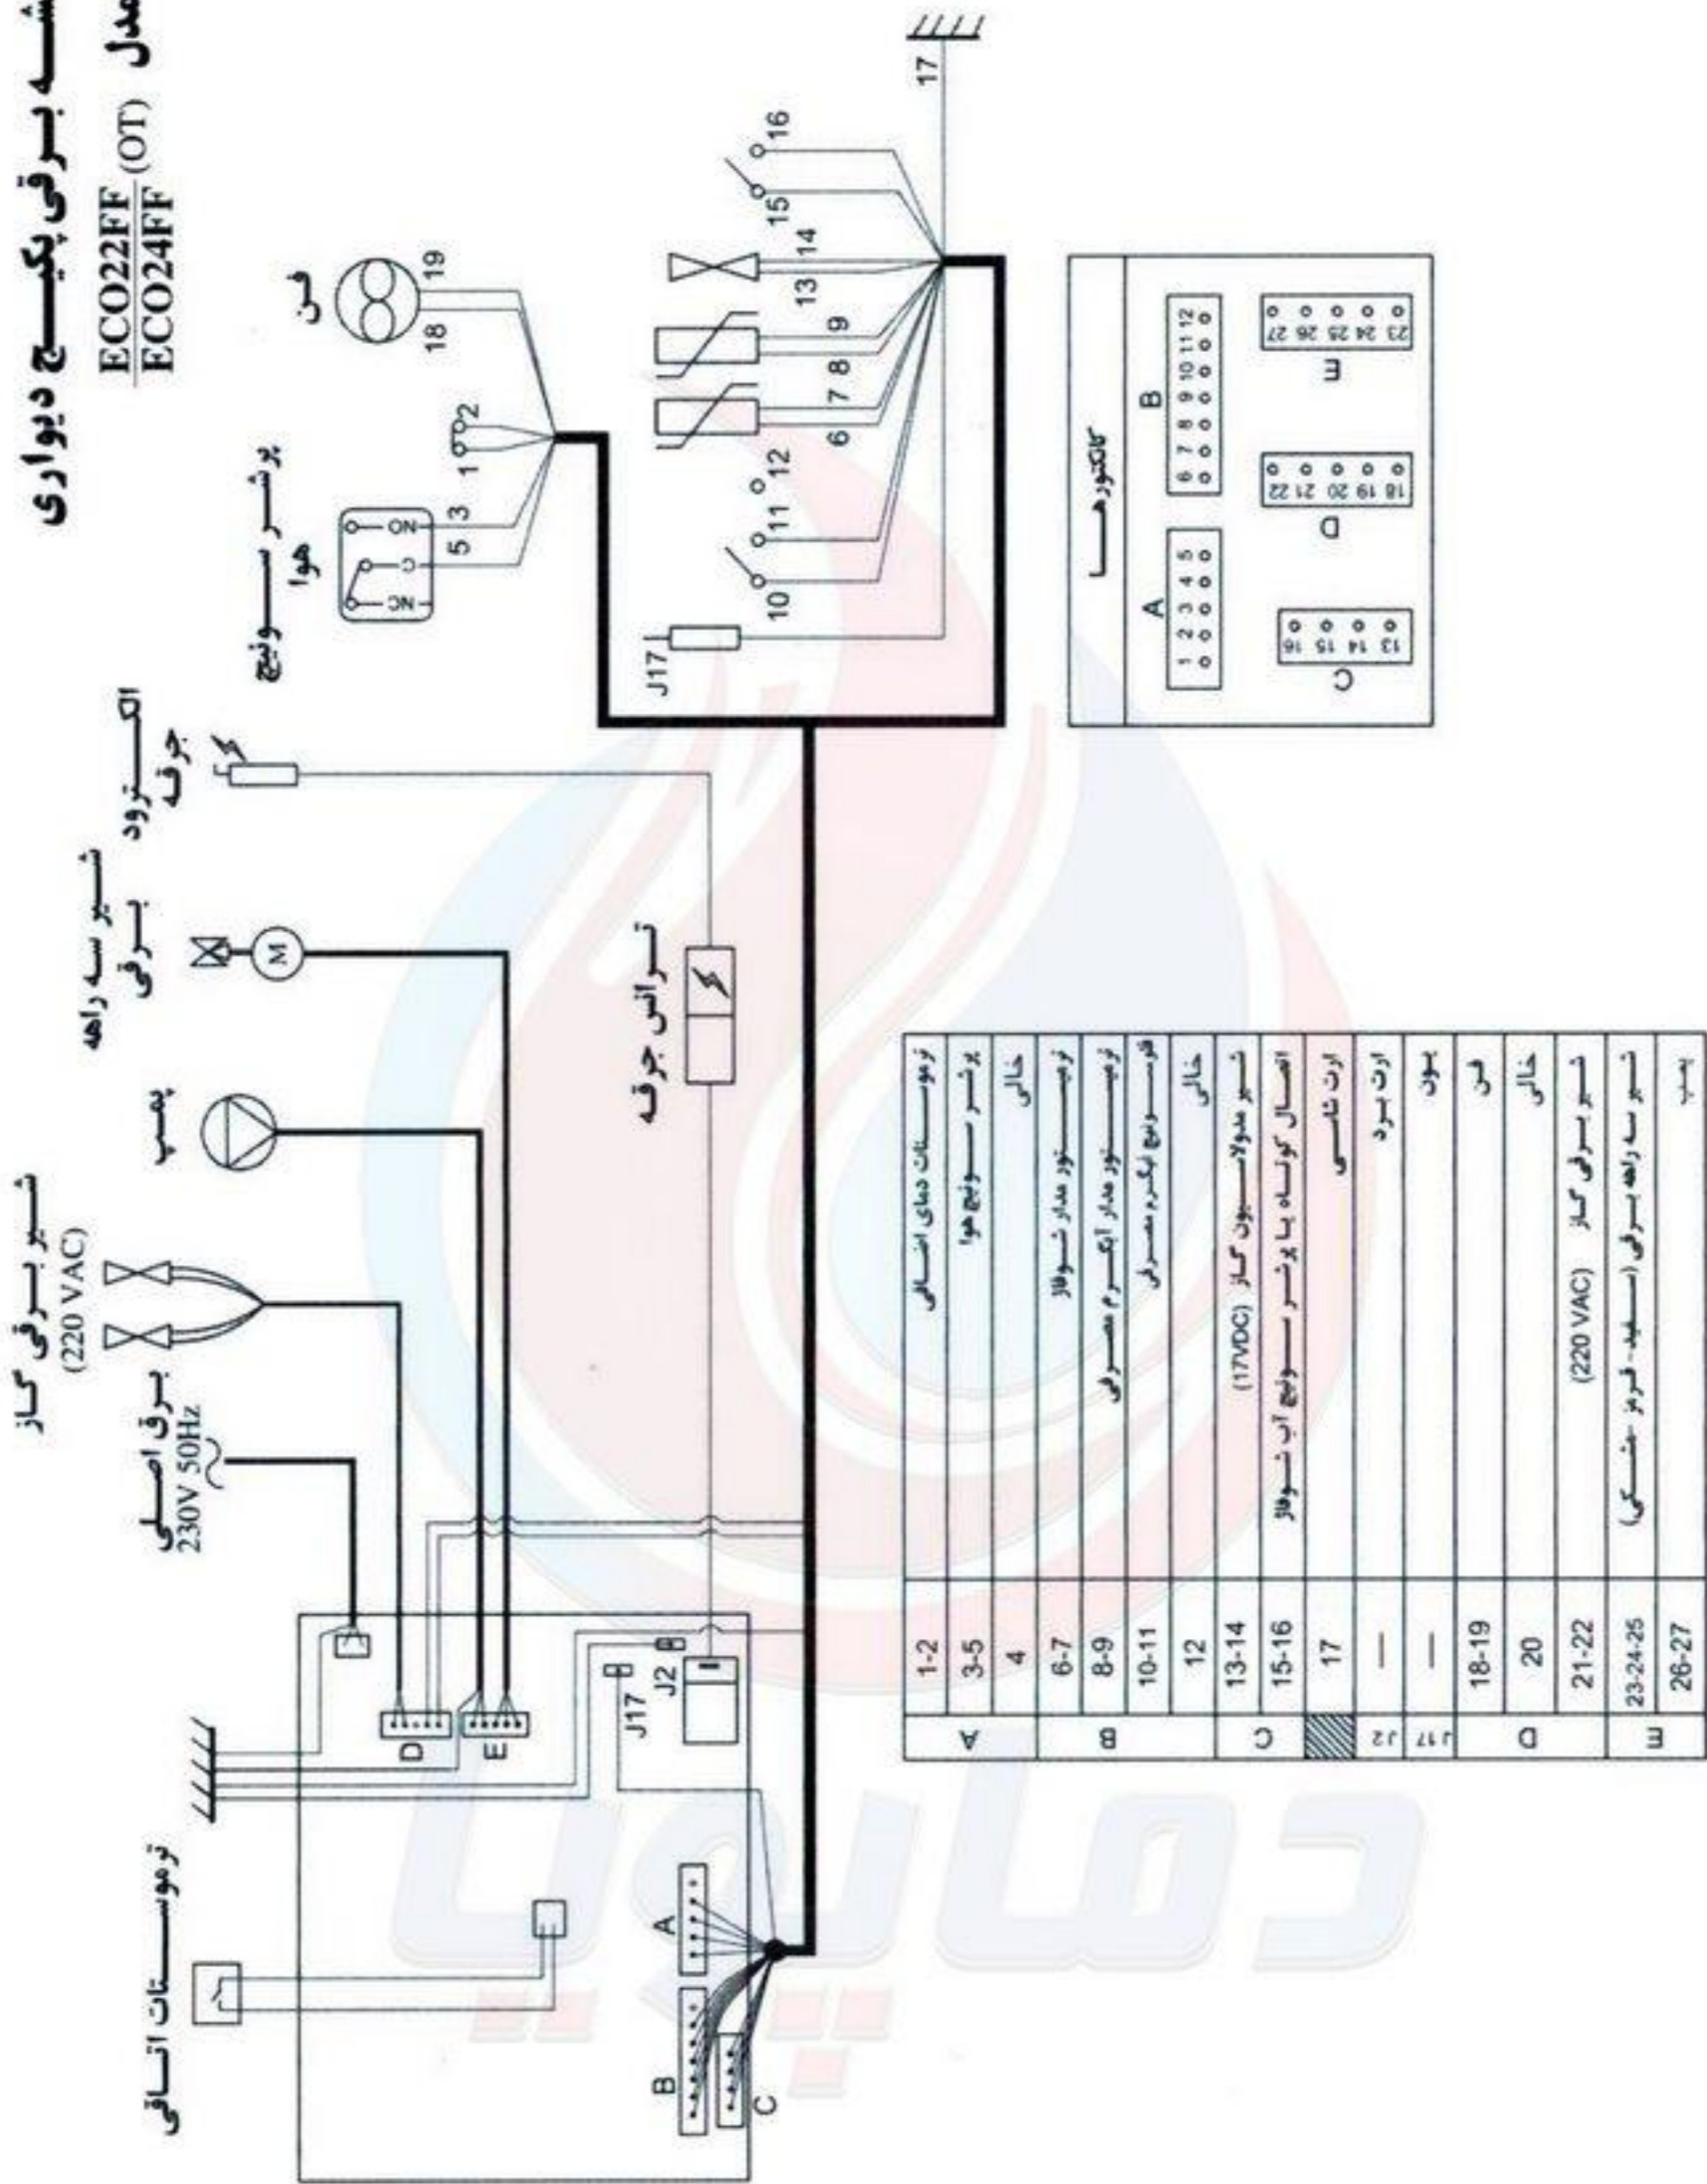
شه برقی پکیج دیواری
مدل $\frac{ECO22FF}{ECO24FF}$ (OT)

فن
18 19
پرشر سوئیچ هوا
NC C NO
5 3 1 2
الکترود جرقه
شیر سه راهه برقی
M
پمپ
شیر برقی گاز (220 VAC)
برق اصلی 230V 50Hz
ترانس جرقه
J17
10 11 12 6 7 8 9 13 14 15 16 17
ترموستات اتاقی
D E
J17 J2
A B C

کانکتورها
A B
1 2 3 4 5
6 7 8 9 10 11 12
C D E
13 14 15 16
18 19 20 21 22
23 24 25 26 27

| A | 1-2 | ترموستات دمای اتاقی |
|---|---|---|
| | 3-5 | پرشر سوئیچ هوا |
| | 4 | خالی |
| B | 6-7 | ترمیستور مدار شوفاژ |
| | 8-9 | ترمیستور مدار آبگرم مصرفی |
| | 10-11 | فلوسوئیچ آبگرم مصرفی |
| | 12 | خالی |
| C | 13-14 | شیر مدولاسیون گاز (17VDC) |
| | 15-16 | اتصال کوتاه یا پرشر سوئیچ آب شوفاژ |
| | 17 | ارت شاسی |
| J2 | — | ارت برد |
| J17 | — | یون |
| D | 18-19 | فن |
| | 20 | خالی |
| | 21-22 | شیر برقی گاز (220 VAC) |
| E | 23-24-25 | شیر سه راهه برقی (سفید، قرمز، مشکی) |
| | 26-27 | پمپ |